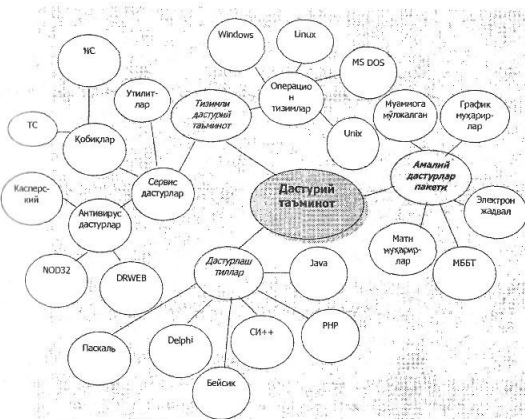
Windows

Linux

NC

Операцион тизимлар

MS DOS

Утилитлар

Тизимли дастурий таъминот

TC

Қобиқлар

Unix

Муаммога мўлжалган

График муҳаррирлар

Касперский

Сервис дастурлар

Амалий дастурлар пакети

Антивирус дастурлар

Дастурий таъминот

Электрон жадвал

Матн муҳаррирлар

МББТ

NOD32

DRWEB

Дастурлаш тиллар

Java

Delphi

СИ++

PHP

Паскаль

Бейсик